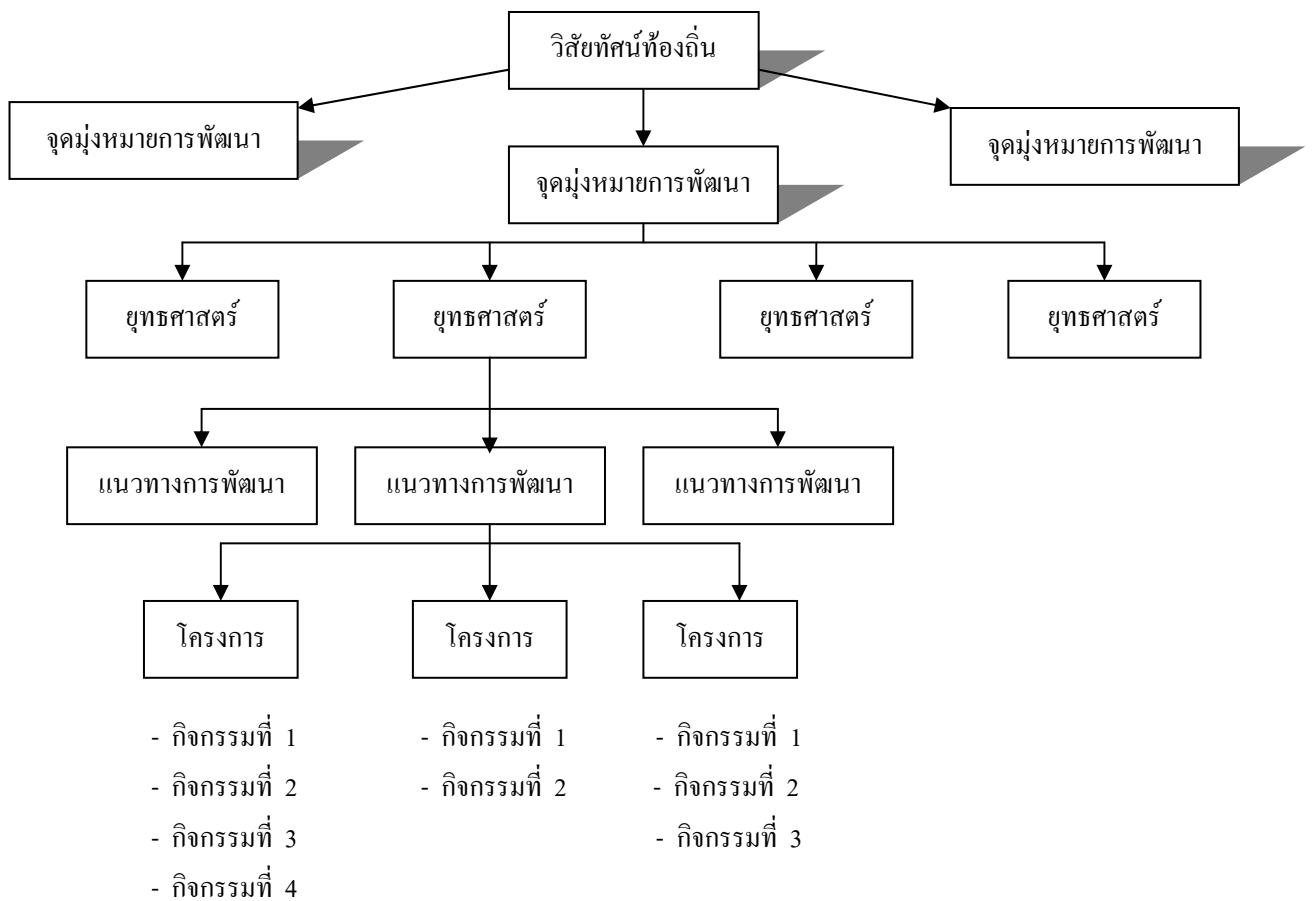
วิสัยทัศน์ท้องถิ่น

จุดมุ่งหมายการพัฒนา

จุดมุ่งหมายการพัฒนา

จุดมุ่งหมายการพัฒนา

ยุทธศาสตร์

ยุทธศาสตร์

ยุทธศาสตร์

ยุทธศาสตร์

แนวทางการพัฒนา

แนวทางการพัฒนา

แนวทางการพัฒนา

โครงการ

โครงการ

โครงการ

- กิจกรรมที่ 1
- กิจกรรมที่ 2
- กิจกรรมที่ 3
- กิจกรรมที่ 4

- กิจกรรมที่ 1
- กิจกรรมที่ 2

- กิจกรรมที่ 1
- กิจกรรมที่ 2
- กิจกรรมที่ 3